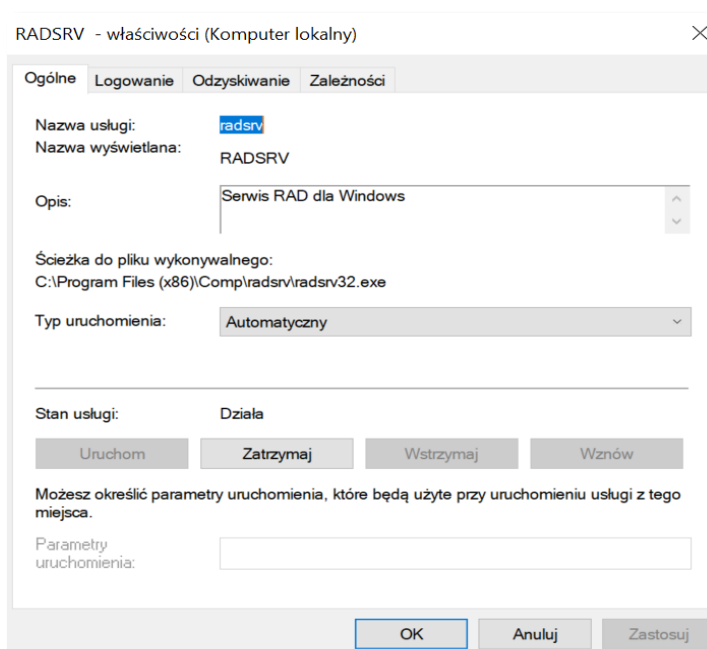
RADSRV - właściwości (Komputer lokalny)

Ogólne | Logowanie | Odzyskiwanie | Zależności

Nazwa usługi: radsrv
Nazwa wyświetlana: RADSRV

Opis: Serwis RAD dla Windows

Ścieżka do pliku wykonywalnego:
C:\Program Files (x86)\Comp\radsrv\radsrv32.exe

Typ uruchomienia: Automatyczny

Stan usługi: Działa

Uruchom | Zatrzymaj | Wstrzymaj | Wznów

Możesz określić parametry uruchomienia, które będą użyte przy uruchomieniu usługi z tego miejsca.

Parametry uruchomienia:

OK | Anuluj | Zastosuj